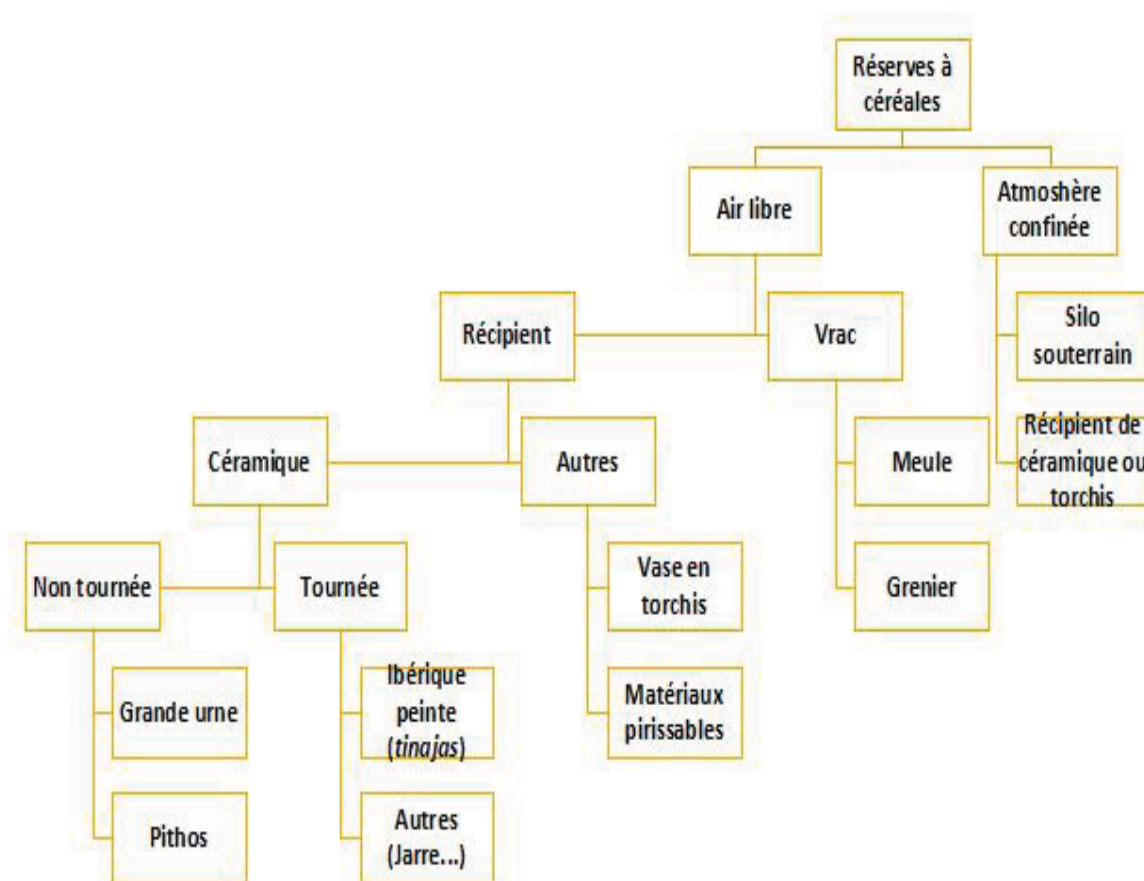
Réserves à céréales

Air libre

Atmoshère confinée

Récipient

Vrac

Silo souterrain

Récipient de céramique ou torchis

Céramique

Autres

Meule

Grenier

Non tournée

Tournée

Vase en torchis

Matériaux pirissables

Grande urne

Pithos

Ibérique peinte (*tinajas*)

Autres (Jarre...)